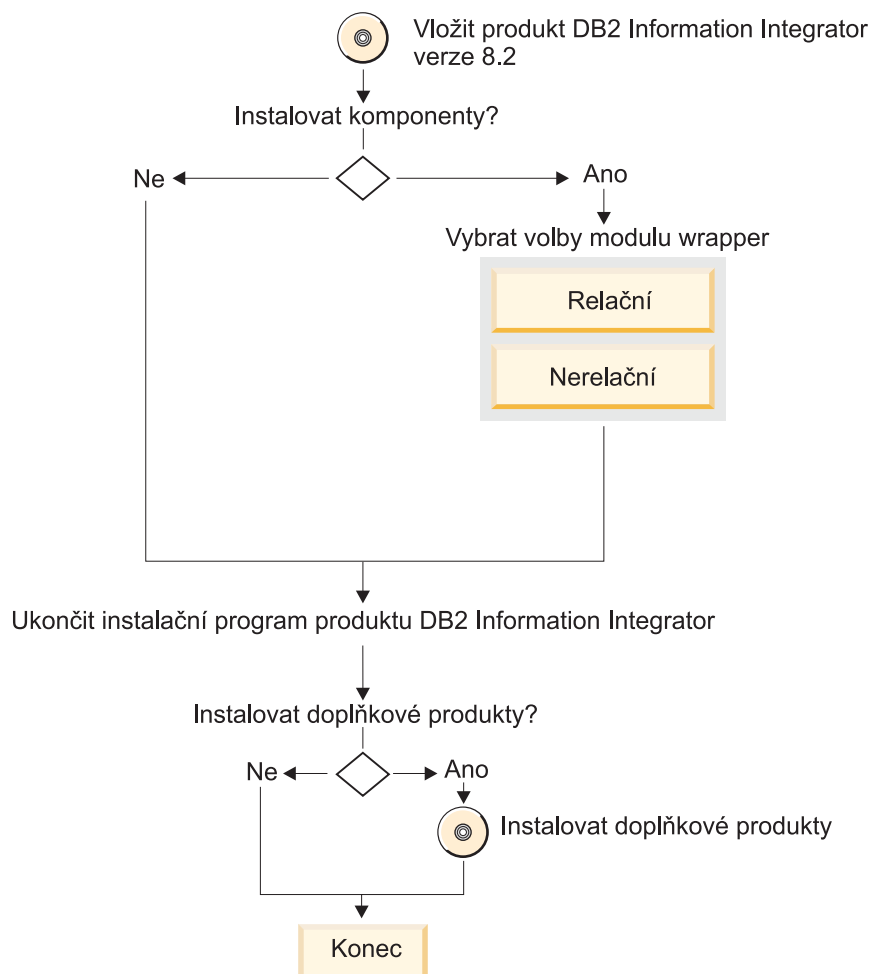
Vložit produkt DB2 Information Integrator verze 8.2

Instalovat komponenty?

Ne

Ano

Vybrat volby modulu wrapper

Relační

Nerelační

Ukončit instalační program produktu DB2 Information Integrator

Instalovat doplňkové produkty?

Ne

Ano

Instalovat doplňkové produkty

Konec